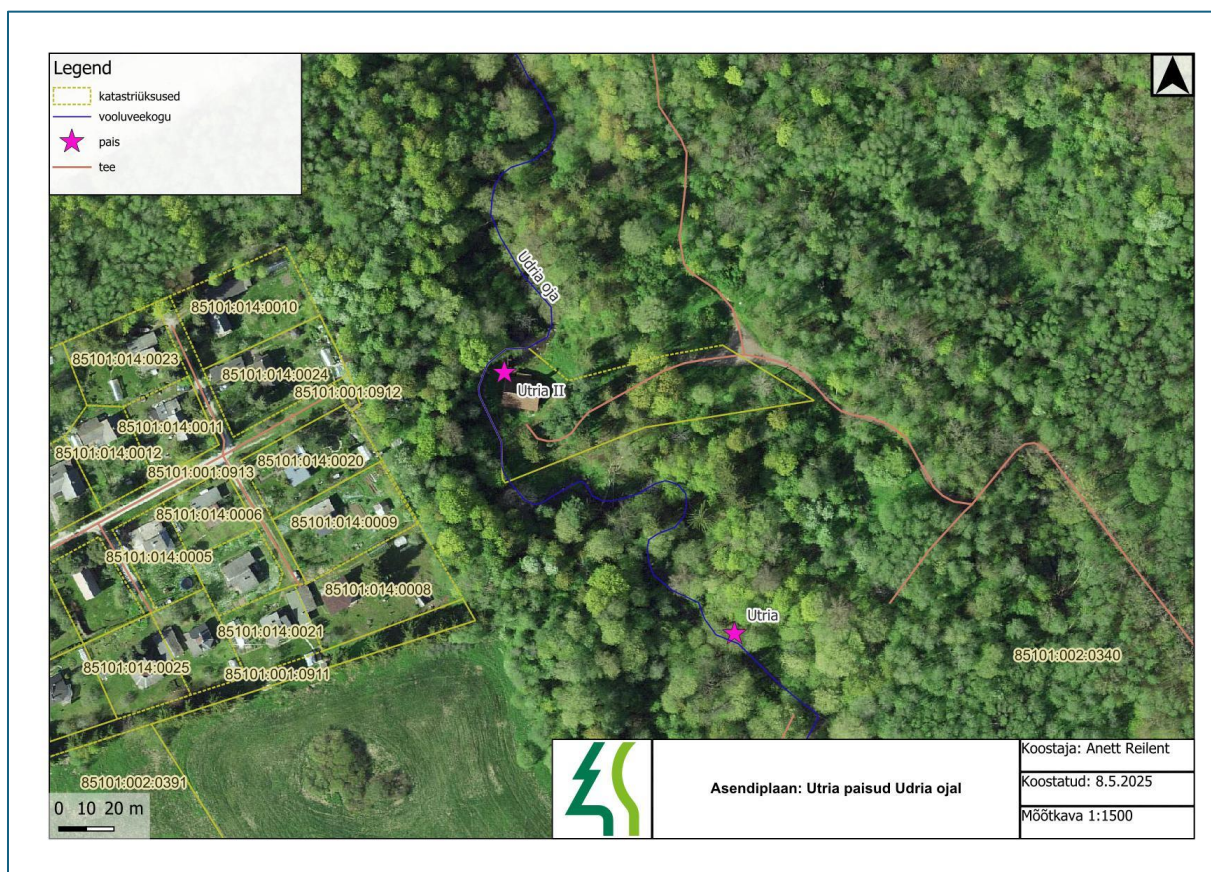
Legend
katastriüksused
vooluveekogu
pais
tee

Udria oja

85101:014:0010
85101:014:0023
85101:014:0024
85101:001:0912
85101:014:0011
85101:014:0012
85101:014:0020
85101:001:0913
85101:014:0006
85101:014:0009
85101:014:0005
85101:014:0008
85101:014:0021
85101:014:0025
85101:001:0911
85101:002:0391
85101:002:0340

Utria II
Utria

0 10 20 m

Asendiplaan: Utria paisud Udria ojal

| Koostaja: Anett Reilent |
|---|
| Koostatud: 8.5.2025 |
| Mõõtkava 1:1500 |